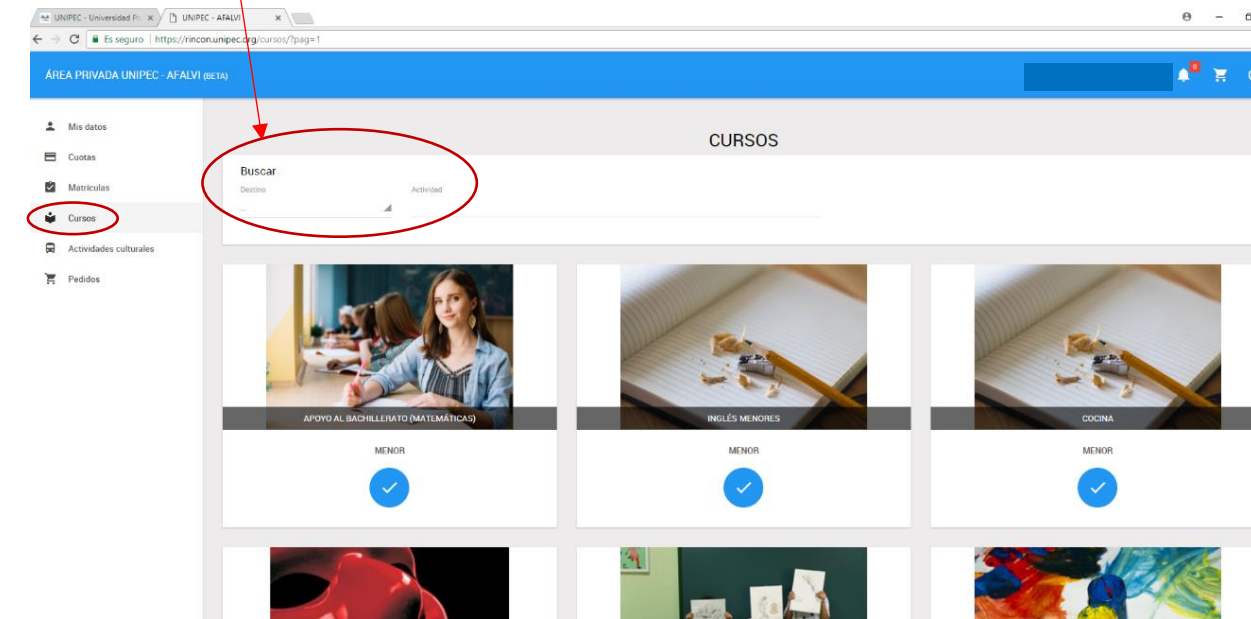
UNIPEC - Universidad Po ×
UNIPEC - AFALVI ×

Es seguro | https://rincon.unipec.org/cursos/?pag=1

ÁREA PRIVADA UNIPEC - AFALVI (BETA)

0

Mis datos
Cuotas
Matrículas
Cursos
Actividades culturales
Pedidos

CURSOS

Buscar
Destino
Actividad

APOYO AL BACHILLERATO (MATEMÁTICAS)
MENOR

INGLÉS MENORES
MENOR

COCINA
MENOR